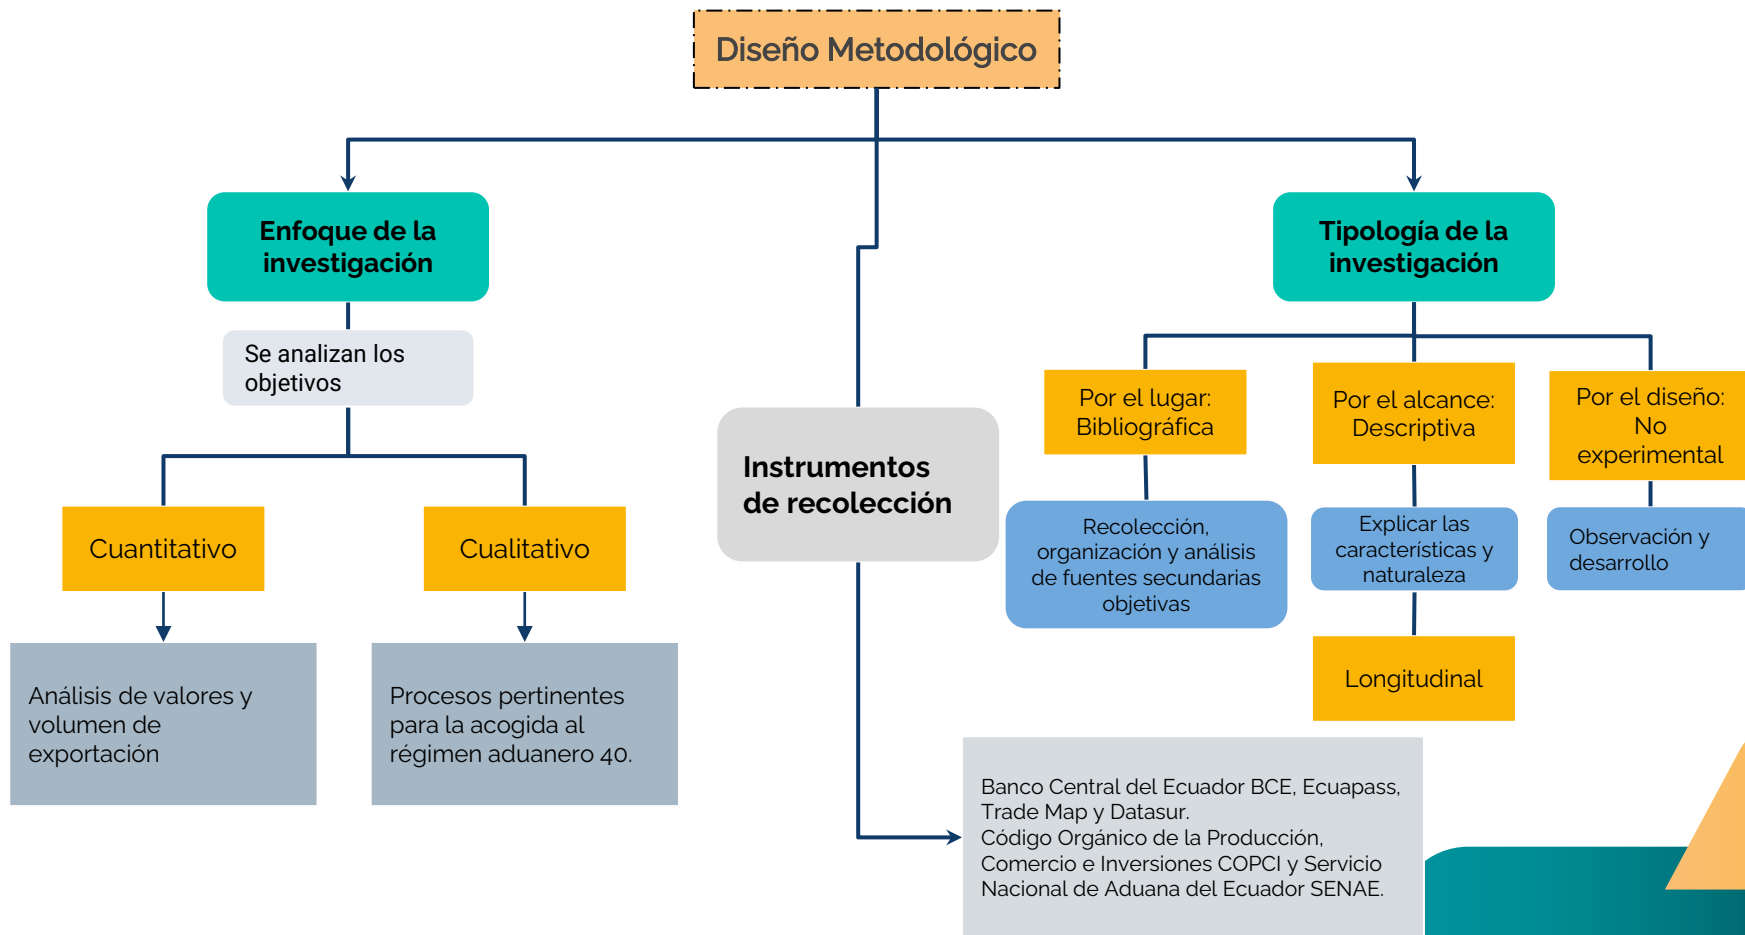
Diseño Metodológico

Enfoque de la investigación

Se analizan los objetivos

Cuantitativo

Análisis de valores y volumen de exportación

Cualitativo

Procesos pertinentes para la acogida al régimen aduanero 40.

Instrumentos de recolección

Banco Central del Ecuador BCE, Ecuapass, Trade Map y Datasur.
Código Orgánico de la Producción, Comercio e Inversiones COPCI y Servicio Nacional de Aduana del Ecuador SENAE.

Tipología de la investigación

Por el lugar: Bibliográfica

Recolección, organización y análisis de fuentes secundarias objetivas

Por el alcance: Descriptiva

Explicar las características y naturaleza

Longitudinal

Por el diseño: No experimental

Observación y desarrollo